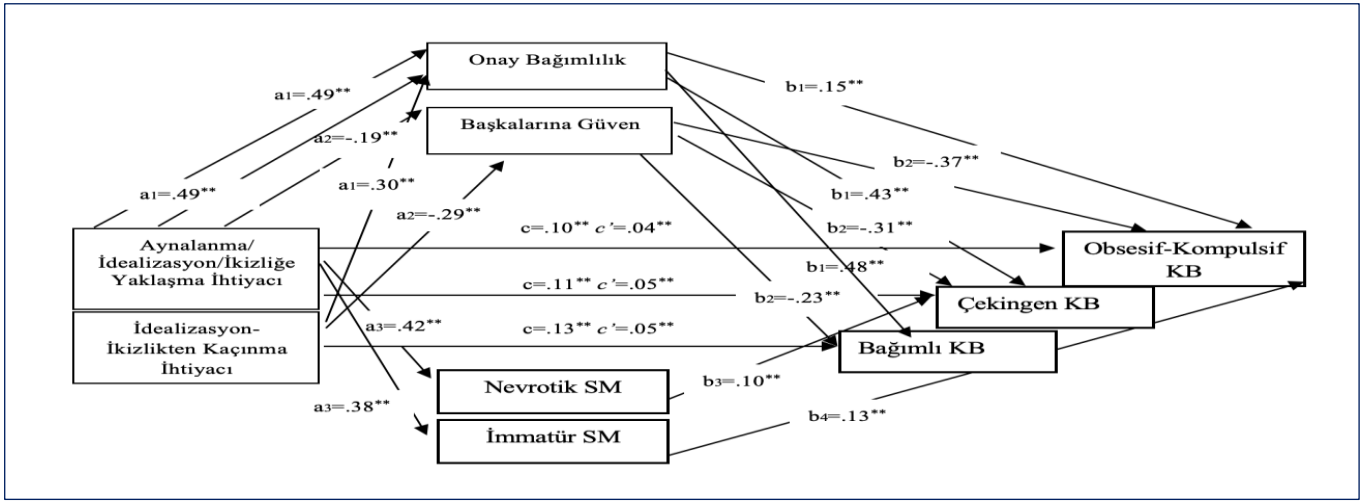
Onay Bağımlılık

$a_1$=.49**

$b_1$=.15**

$a_2$=-.19**

Başkalarına Güven

$b_2$=-.37**

$a_1$=.49**

$a_1$=.30**

$b_1$=.43**

$a_2$=-.29**

$b_2$=-.31**

Aynalanma/ İdealizasyon/İkizliğe Yaklaşma İhtiyacı

c=.10** c'=.04**

Obsesif-Kompulsif KB

$b_1$=.48**

c=.11** c'=.05**

$b_2$=-.23**

Çekingen KB

İdealizasyon-İkizlikten Kaçınma İhtiyacı

$a_3$=.42**

c=.13** c'=.05**

Bağımlı KB

Nevrotik SM

$b_3$=.10**

$a_3$=.38**

$b_4$=.13**

İmmatür SM